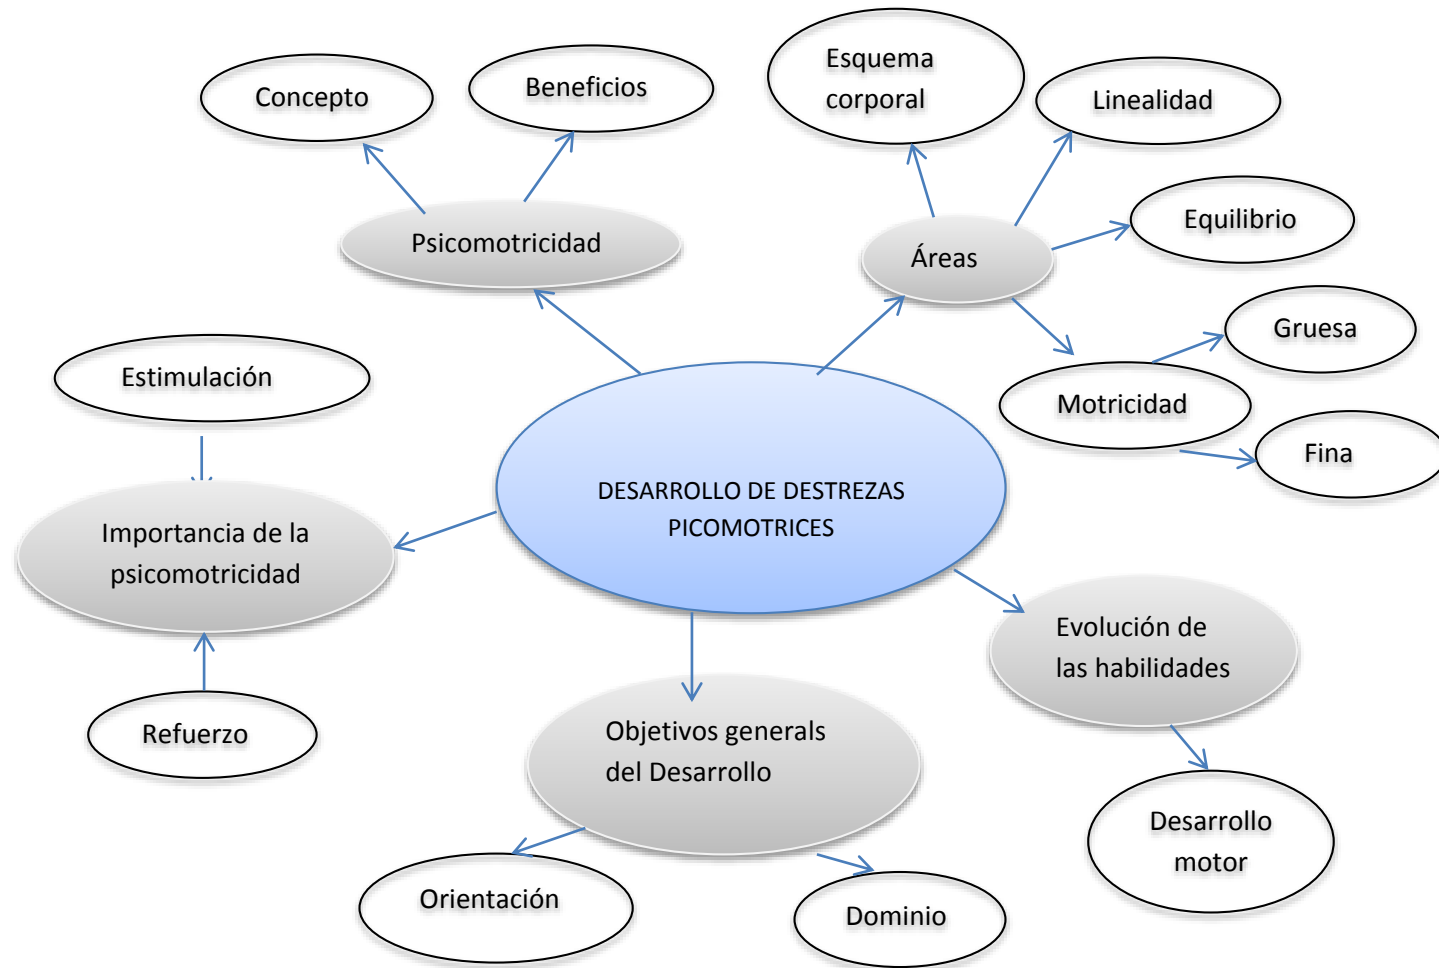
DESARROLLO DE DESTREZAS PICOMOTRICES

Psicomotricidad

Concepto

Beneficios

Áreas

Esquema corporal

Linealidad

Equilibrio

Motricidad

Gruesa

Fina

Importancia de la psicomotricidad

Estimulación

Refuerzo

Objetivos generales del Desarrollo

Orientación

Dominio

Evolución de las habilidades

Desarrollo motor